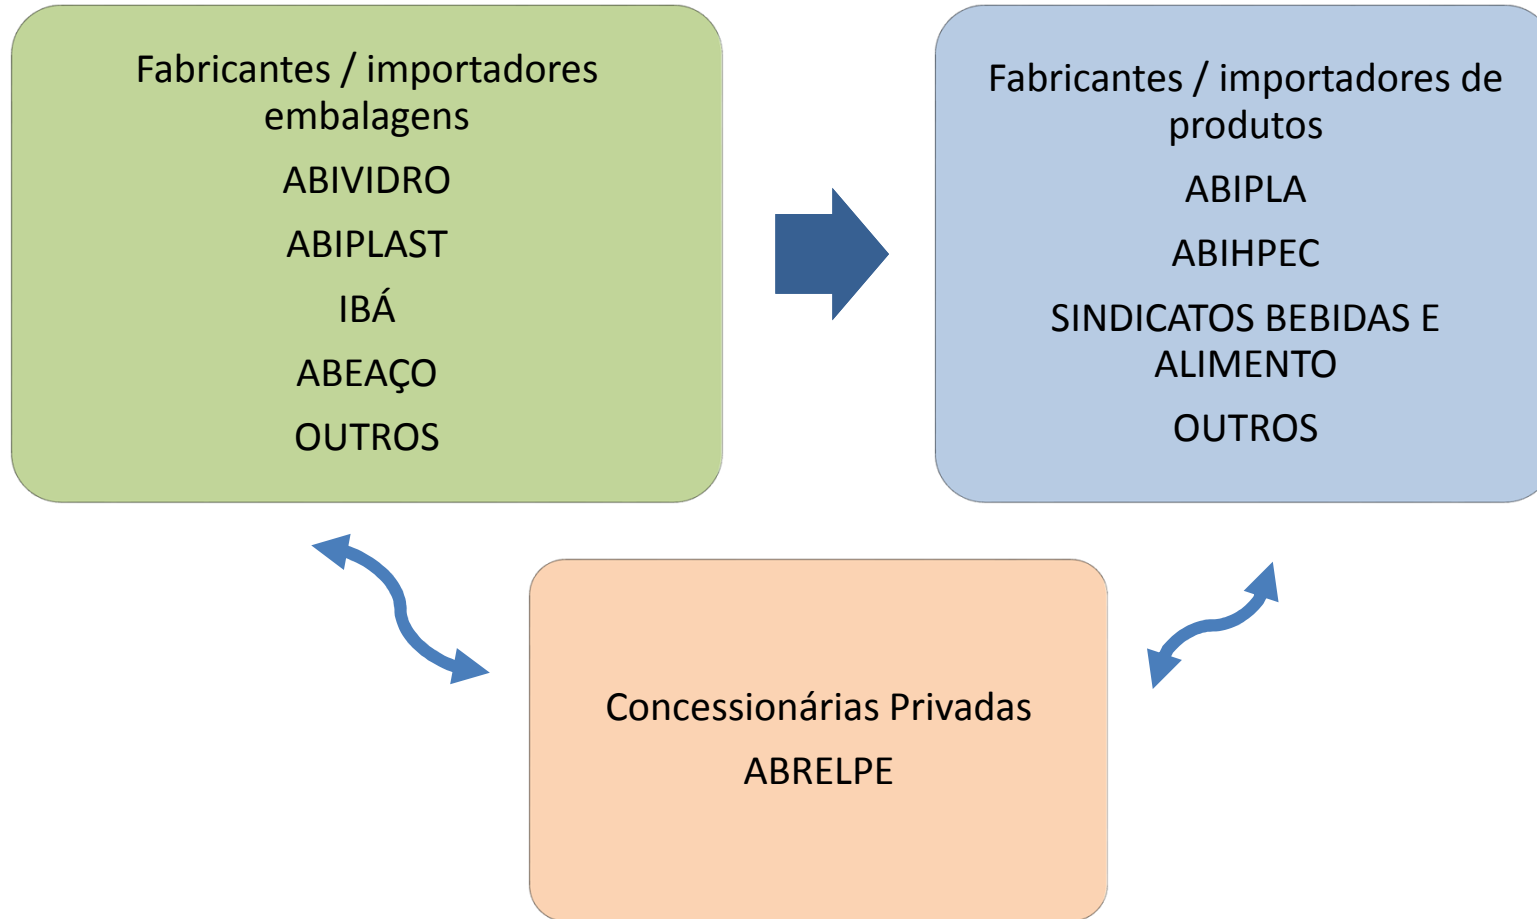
Fabricantes / importadores embalagens

ABIVIDRO

ABIPLAST

IBÁ

ABEAÇO

OUTROS

Fabricantes / importadores de produtos

ABIPLA

ABIHPEC

SINDICATOS BEBIDAS E ALIMENTO

OUTROS

Concessionárias Privadas

ABRELPE